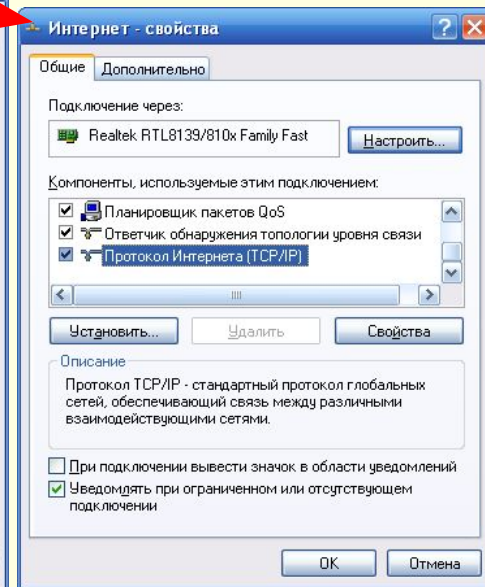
Интернет - свойства

Общие | Дополнительно

Подключение через:

Realtek RTL8139/810x Family Fast

Настроить...

Компоненты, используемые этим подключением:

Планировщик пакетов QoS
Ответчик обнаружения топологии уровня связи
Протокол Интернета (TCP/IP)

III

Установить... | Удалить | Свойства

Описание

Протокол TCP/IP - стандартный протокол глобальных сетей, обеспечивающий связь между различными взаимодействующими сетями.

При подключении вывести значок в области уведомлений

Уведомлять при ограниченном или отсутствующем подключении

OK | Отмена